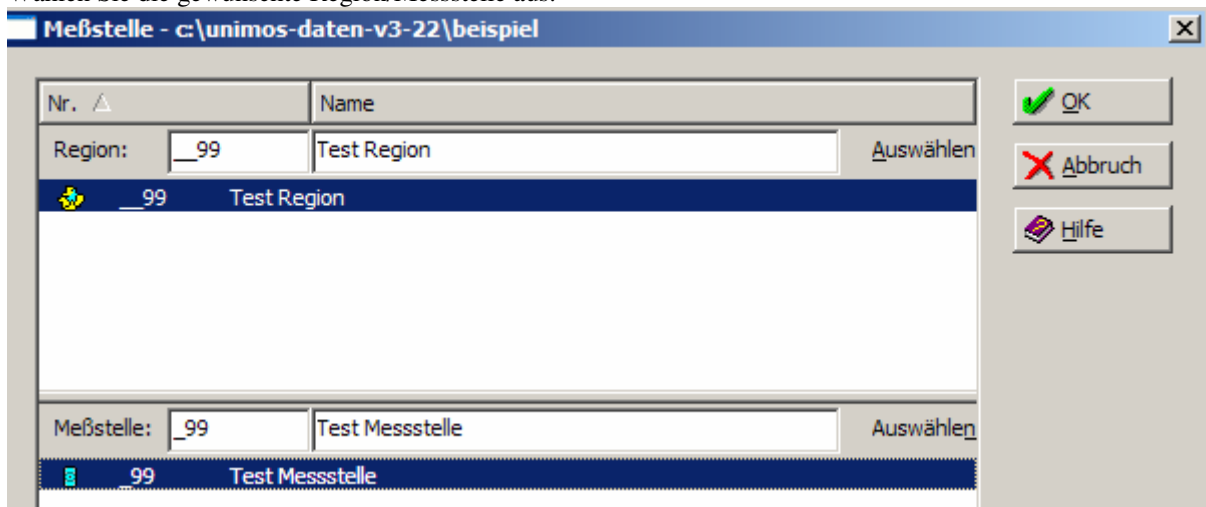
Wählen Sie die gewünschte Region/Messstelle aus.

Meßstelle - c:\unimos-daten-v3-22\beispiel

| Nr. | Name |
|---|---|

Region: __99 Test Region Auswählen

__99 Test Region

Meßstelle: _99 Test Messstelle Auswählen

_99 Test Messstelle

OK

Abbruch

Hilfe